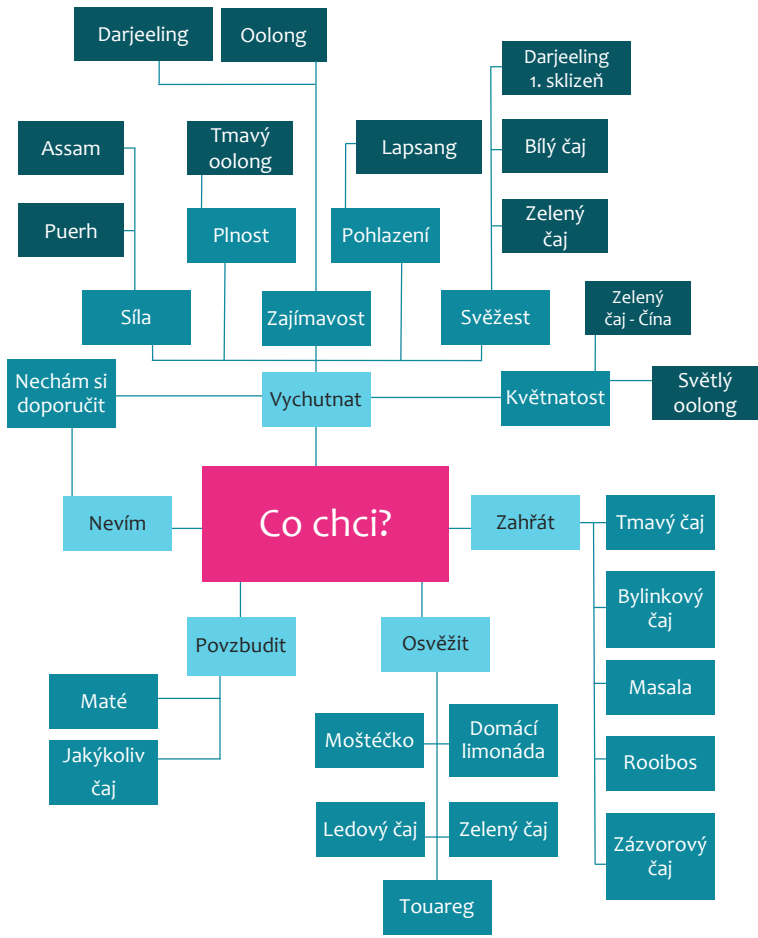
Darjeeling
Oolong
Darjeeling 1. sklizeň
Assam
Tmavý oolong
Lapsang
Bílý čaj
Puerh
Plnost
Pohlazení
Zelený čaj
Síla
Zajímavost
Svěžest
Zelený čaj - Čína
Nechám si doporučit
Vychutnat
Květnatost
Světlý oolong
Nevím
Co chci?
Zahřát
Tmavý čaj
Bylinkový čaj
Povzbudit
Osvěžit
Masala
Maté
Moštéčko
Domácí limonáda
Jakýkoliv čaj
Rooibos
Ledový čaj
Zelený čaj
Zázvorový čaj
Touareg